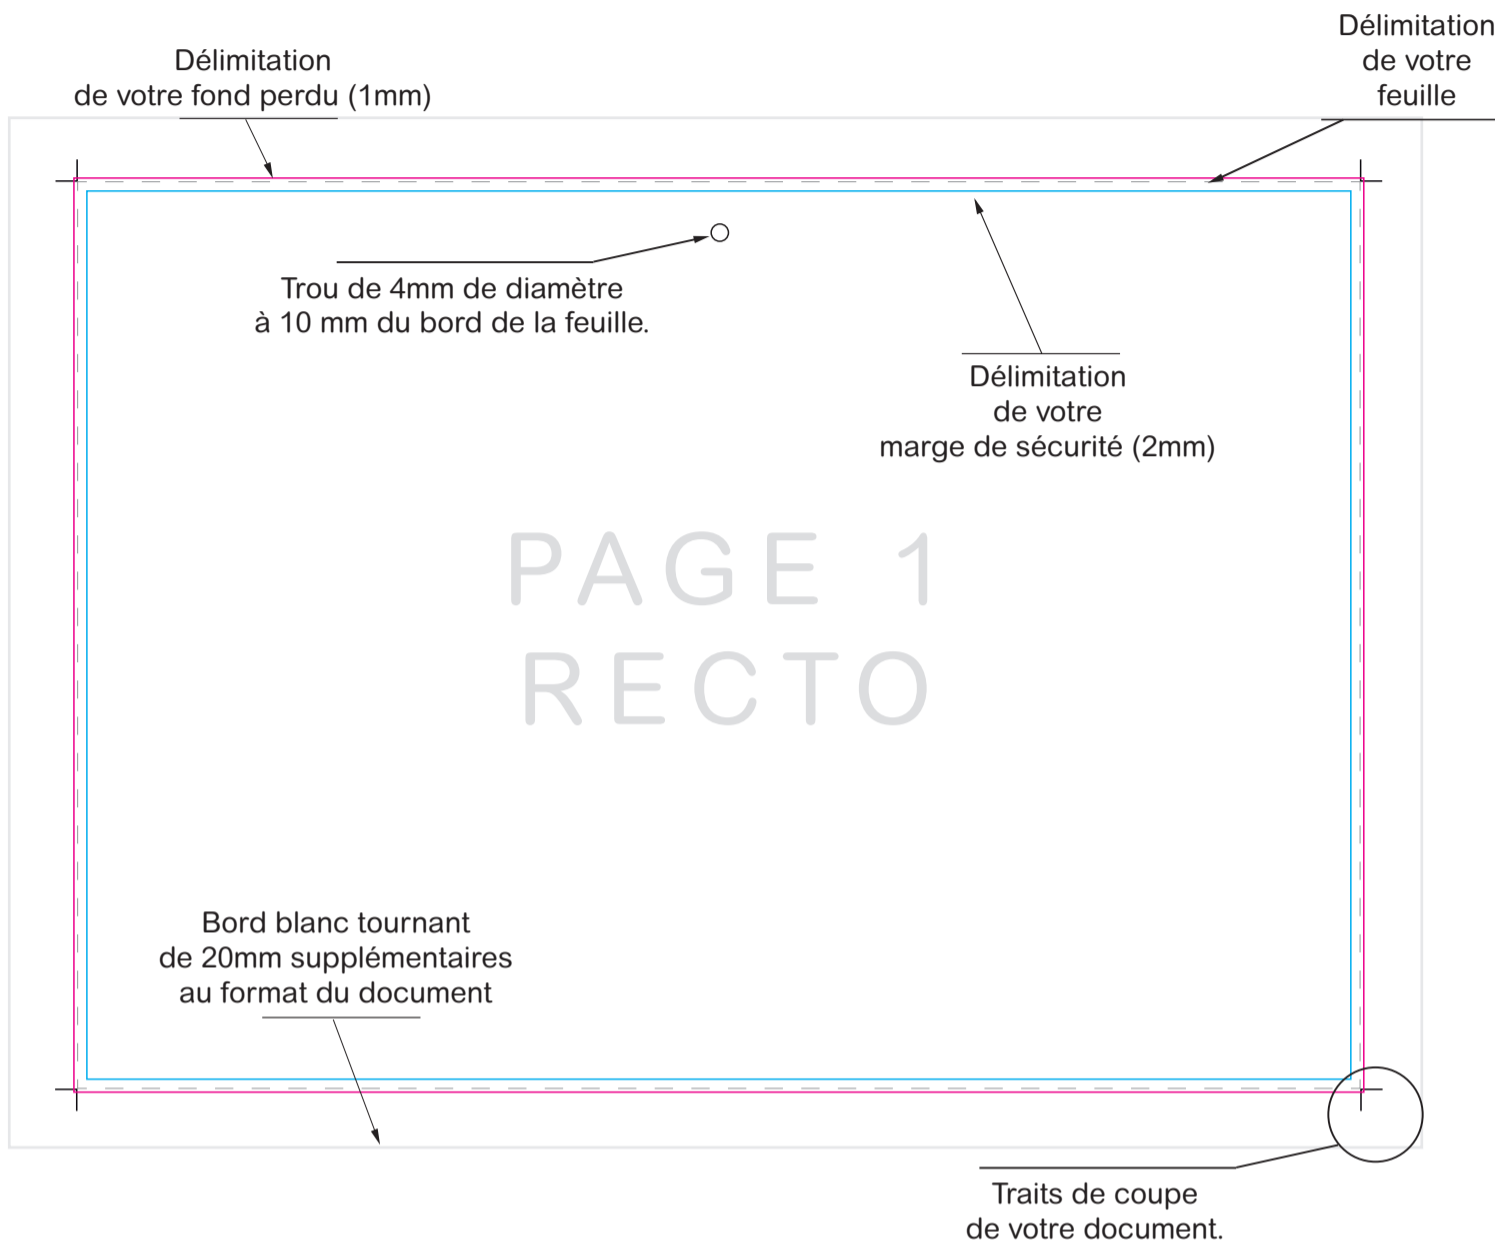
Délimitation
de votre fond perdu (1mm)

Délimitation
de votre
feuille

Trou de 4mm de diamètre
à 10 mm du bord de la feuille.

Délimitation
de votre
marge de sécurité (2mm)

PAGE 1
RECTO

Bord blanc tournant
de 20mm supplémentaires
au format du document

Traits de coupe
de votre document.